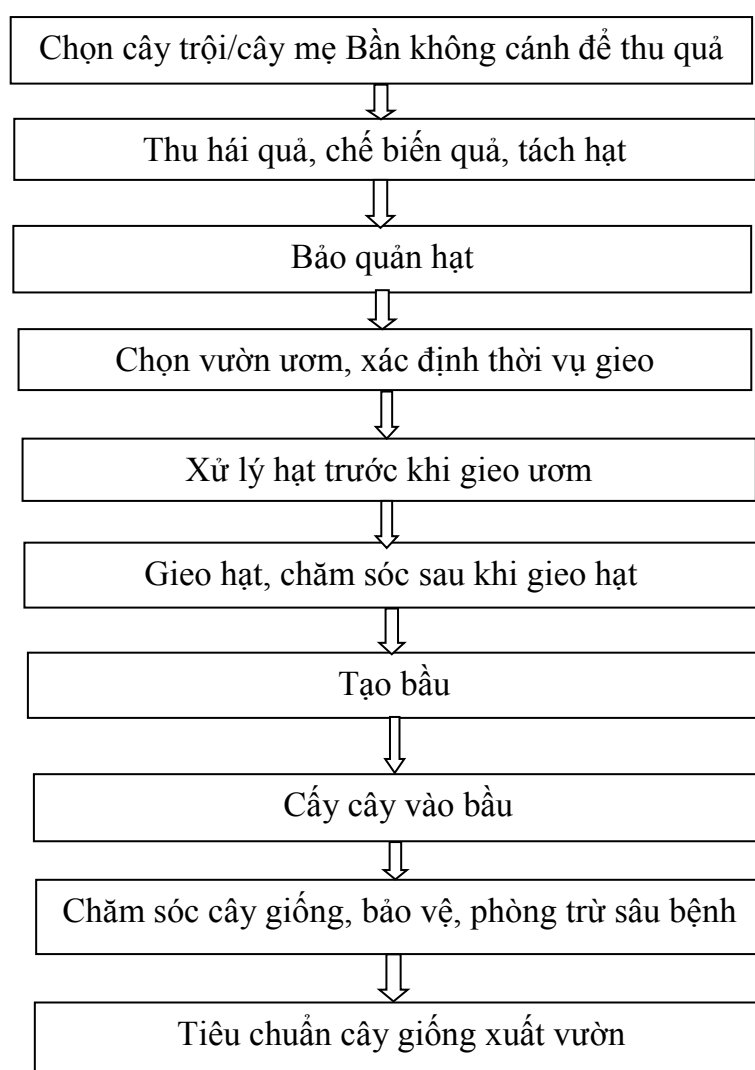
Chọn cây trội/cây mẹ Bần không cánh để thu quả

Thu hái quả, chế biến quả, tách hạt

Bảo quản hạt

Chọn vườn ươm, xác định thời vụ gieo

Xử lý hạt trước khi gieo ươm

Gieo hạt, chăm sóc sau khi gieo hạt

Tạo bầu

Cấy cây vào bầu

Chăm sóc cây giống, bảo vệ, phòng trừ sâu bệnh

Tiêu chuẩn cây giống xuất vườn